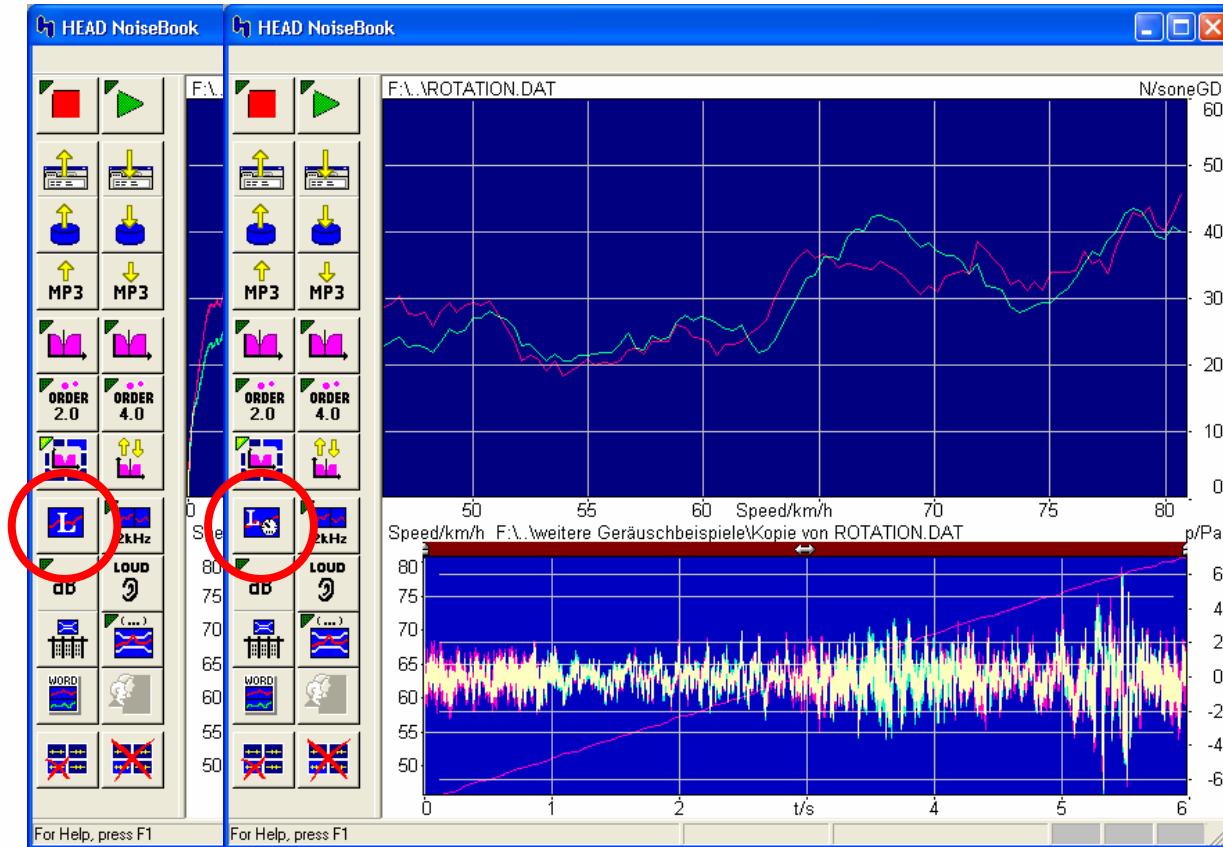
HEAD NoiseBook

MP3
ORDER 2.0
ORDER 4.0
L
2kHz
dB
LOUD
(...)
WORD

F:\..
0
Spe
80
75
70
65
60
55
50

For Help, press F1

HEAD NoiseBook

MP3 MP3
ORDER 2.0
ORDER 4.0
L
2kHz
dB
LOUD
(...)
WORD

F:\..\ROTATION.DAT
N/soneGD
60
50
40
30
20
10
0
50 55 60 Speed/km/h 65 70 75 80

Speed/km/h F:\..\weitere Geräuschbeispiele\Kopie von ROTATION.DAT
p/Pa
80
75
70
65
60
55
50
6
4
2
0
-2
-4
-6
0 1 2 t/s 3 4 5 6

For Help, press F1